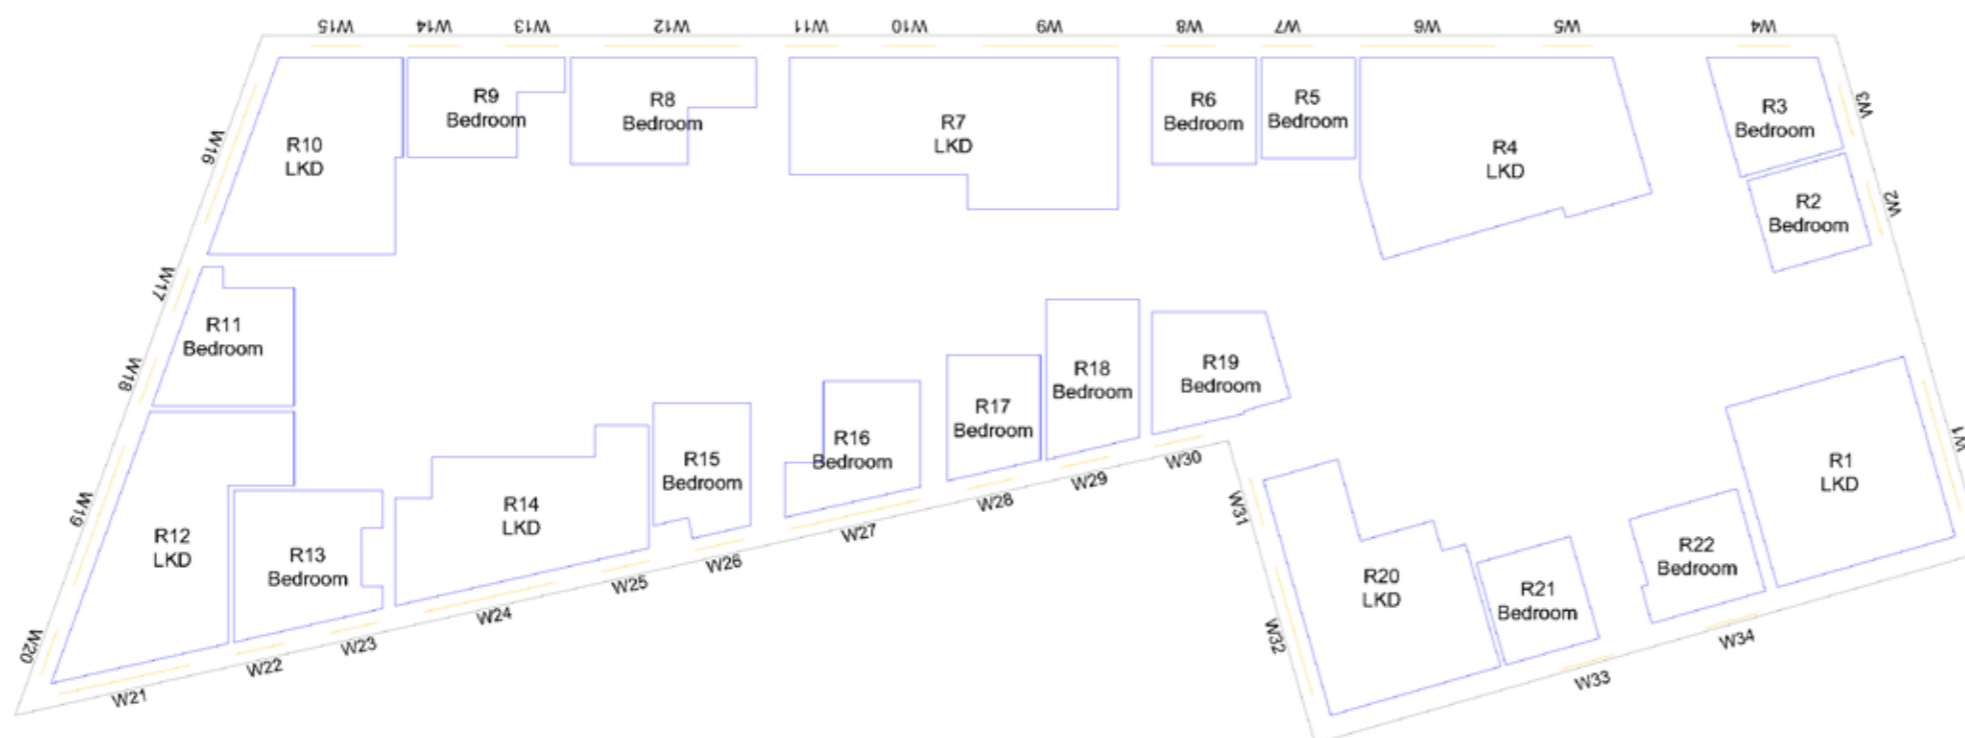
W15 W14 W13 W12 W11 W10 W9 W8 W7 W6 W5 W4

R10
LKD

R9
Bedroom

R8
Bedroom

R7
LKD

R6
Bedroom

R5
Bedroom

R4
LKD

R3
Bedroom

W3

R2
Bedroom

W2

W16

W17

R11
Bedroom

W18

R18
Bedroom

R19
Bedroom

R17
Bedroom

R16
Bedroom

R15
Bedroom

R14
LKD

R13
Bedroom

R12
LKD

W19

W20

R1
LKD

W1

R22
Bedroom

R21
Bedroom

R20
LKD

W31

W32

W30 W29 W28 W27 W26 W25 W24 W23 W22 W21

W33 W34